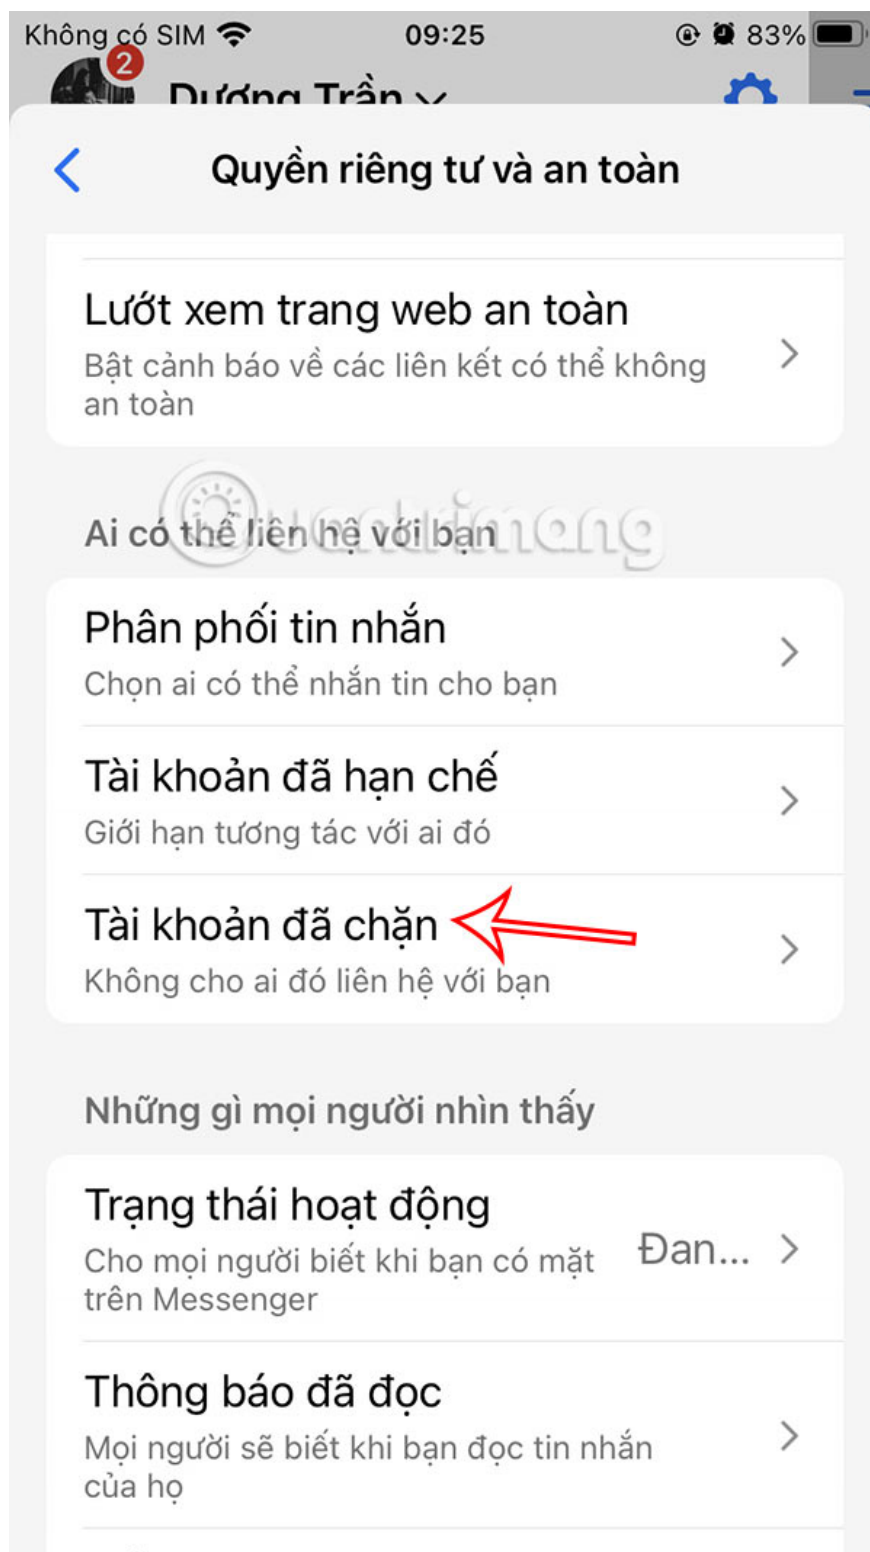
Không có SIM 09:25 83%

2 Dương Trần

Quyền riêng tư và an toàn

Lướt xem trang web an toàn
Bật cảnh báo về các liên kết có thể không an toàn

Ai có thể liên hệ với bạn

Phân phối tin nhắn
Chọn ai có thể nhắn tin cho bạn

Tài khoản đã hạn chế
Giới hạn tương tác với ai đó

Tài khoản đã chặn
Không cho ai đó liên hệ với bạn

Những gì mọi người nhìn thấy

Trạng thái hoạt động
Cho mọi người biết khi bạn có mặt trên Messenger
Đan...

Thông báo đã đọc
Mọi người sẽ biết khi bạn đọc tin nhắn của họ